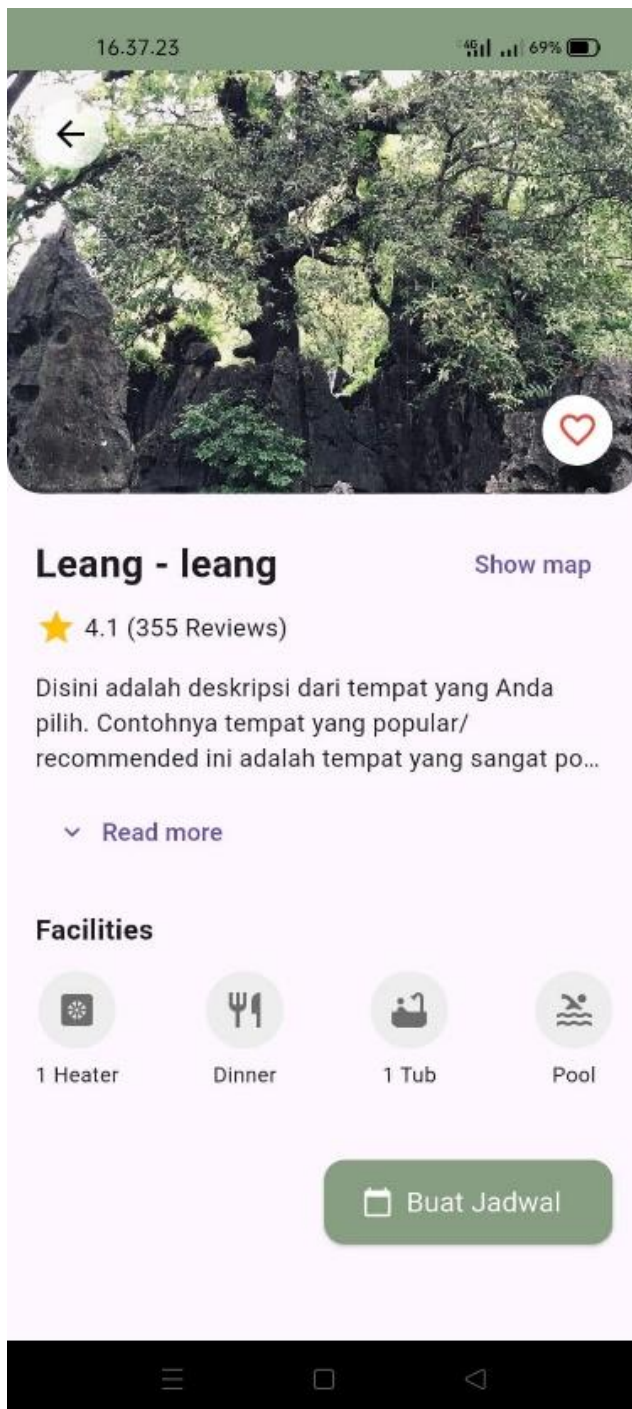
16.37.23

4G 69%

Leang - leang

Show map

4.1 (355 Reviews)

Disini adalah deskripsi dari tempat yang Anda pilih. Contohnya tempat yang popular/ recommended ini adalah tempat yang sangat po...

Read more

Facilities

1 Heater

Dinner

1 Tub

Pool

Buat Jadwal